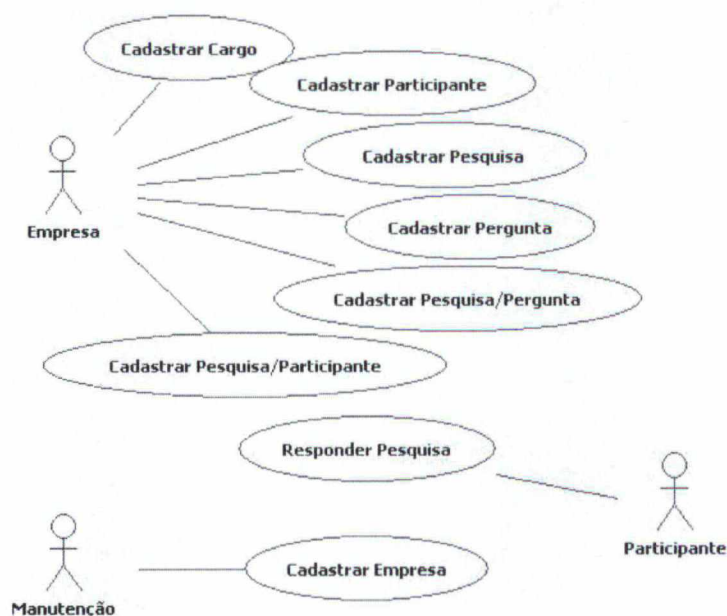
Cadastrar Cargo

Cadastrar Participante

Empresa

Cadastrar Pesquisa

Cadastrar Pergunta

Cadastrar Pesquisa/Pergunta

Cadastrar Pesquisa/Participante

Responder Pesquisa

Participante

Manutenção

Cadastrar Empresa